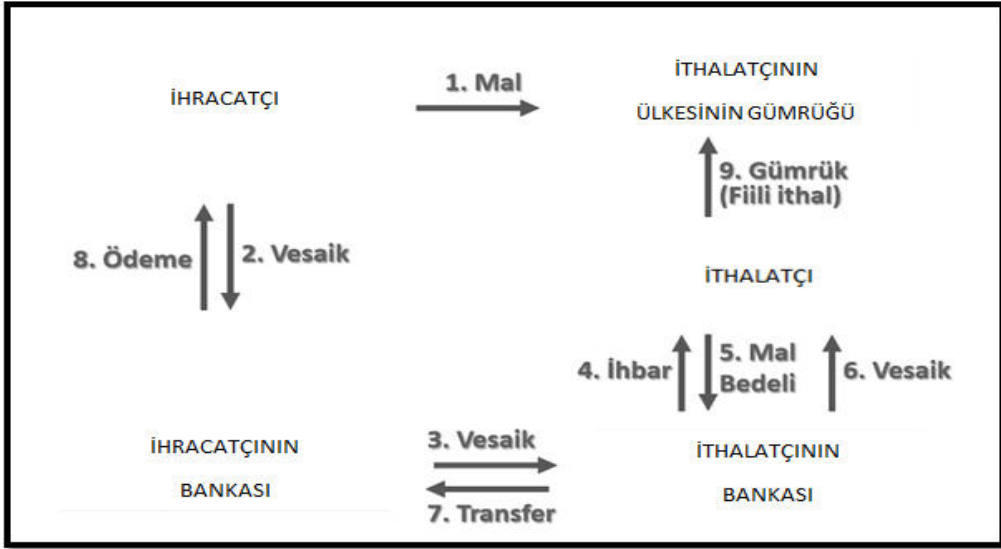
İHRACATÇI

1. Mal

İTHALATÇININ

ÜLKESİNİN GÜMRÜĞÜ

9. Gümrük
(Fiili ithal)

8. Ödeme

2. Vesaik

İTHALATÇI

4. İhbar

5. Mal
Bedeli

6. Vesaik

İHRACATÇININ

BANKASI

3. Vesaik

7. Transfer

İTHALATÇININ

BANKASI